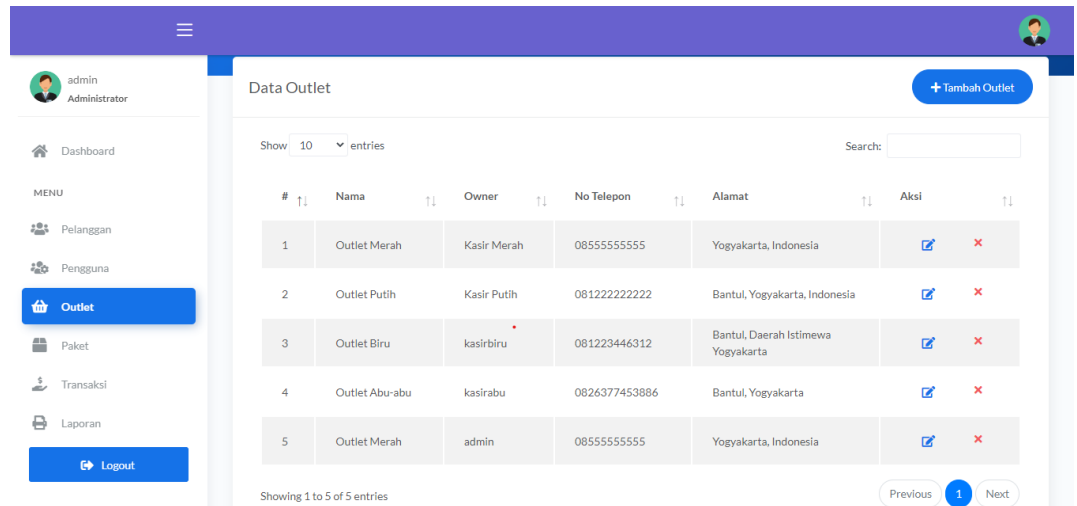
admin
Administrator

Dashboard

MENU

Pelanggan

Pengguna

Outlet

Paket

Transaksi

Laporan

Logout

Data Outlet

+ Tambah Outlet

Show 10 entries

Search:

| # | Nama | Owner | No Telepon | Alamat | Aksi |
|---|---|---|---|---|---|
| 1 | Outlet Merah | Kasir Merah | 08555555555 | Yogyakarta, Indonesia | × |
| 2 | Outlet Putih | Kasir Putih | 081222222222 | Bantul, Yogyakarta, Indonesia | × |
| 3 | Outlet Biru | kasirbiru | 081223446312 | Bantul, Daerah Istimewa Yogyakarta | × |
| 4 | Outlet Abu-abu | kasirabu | 0826377453886 | Bantul, Yogyakarta | × |
| 5 | Outlet Merah | admin | 08555555555 | Yogyakarta, Indonesia | × |

Showing 1 to 5 of 5 entries

Previous 1 Next